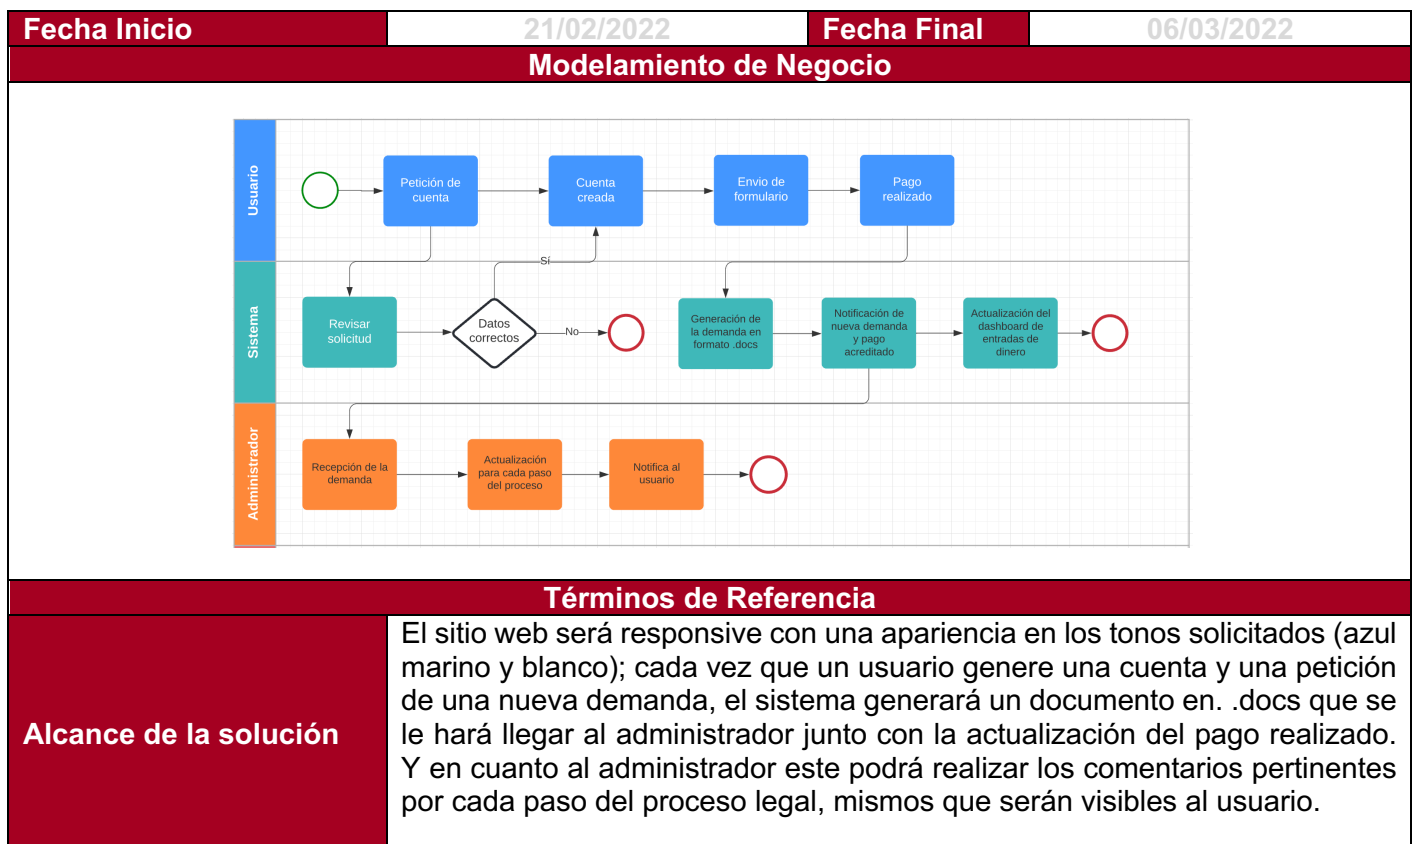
| Fecha Inicio | 21/02/2022 | Fecha Final | 06/03/2022 |
|---|---|---|---|

Modelamiento de Negocio

Usuario

Petición de cuenta

Cuenta creada

Envio de formulario

Pago realizado

Sistema

Revisar solicitud

Datos correctos

Sí

No

Generación de la demanda en formato .docs

Notificación de nueva demanda y pago acreditado

Actualización del dashboard de entradas de dinero

Administrador

Recepción de la demanda

Actualización para cada paso del proceso

Notifica al usuario

Términos de Referencia

| Alcance de la solución | El sitio web será responsive con una apariencia en los tonos solicitados (azul marino y blanco); cada vez que un usuario genere una cuenta y una petición de una nueva demanda, el sistema generará un documento en. .docs que se le hará llegar al administrador junto con la actualización del pago realizado. Y en cuanto al administrador este podrá realizar los comentarios pertinentes por cada paso del proceso legal, mismos que serán visibles al usuario. |
|---|---|